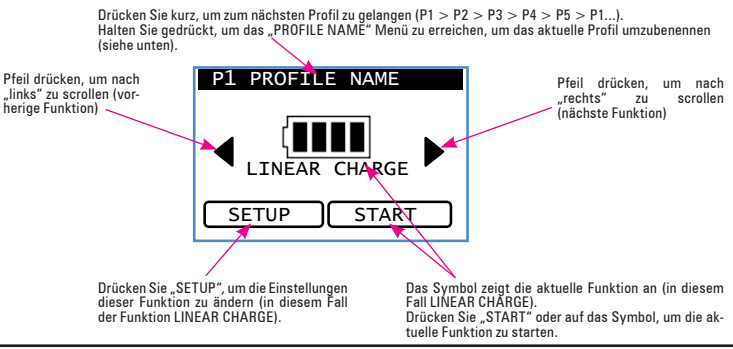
Drücken Sie kurz, um zum nächsten Profil zu gelangen (P1 > P2 > P3 > P4 > P5 > P1...). Halten Sie gedrückt, um das „PROFILE NAME" Menü zu erreichen, um das aktuelle Profil umzubenennen (siehe unten).

Pfeil drücken, um nach „links" zu scrollen (vorherige Funktion)

P1 PROFILE NAME

LINEAR CHARGE

SETUP

START

Pfeil drücken, um nach „rechts" zu scrollen (nächste Funktion)

Drücken Sie „SETUP", um die Einstellungen dieser Funktion zu ändern (in diesem Fall der Funktion LINEAR CHARGE).

Das Symbol zeigt die aktuelle Funktion an (in diesem Fall LINEAR CHARGE).
Drücken Sie „START" oder auf das Symbol, um die aktuelle Funktion zu starten.